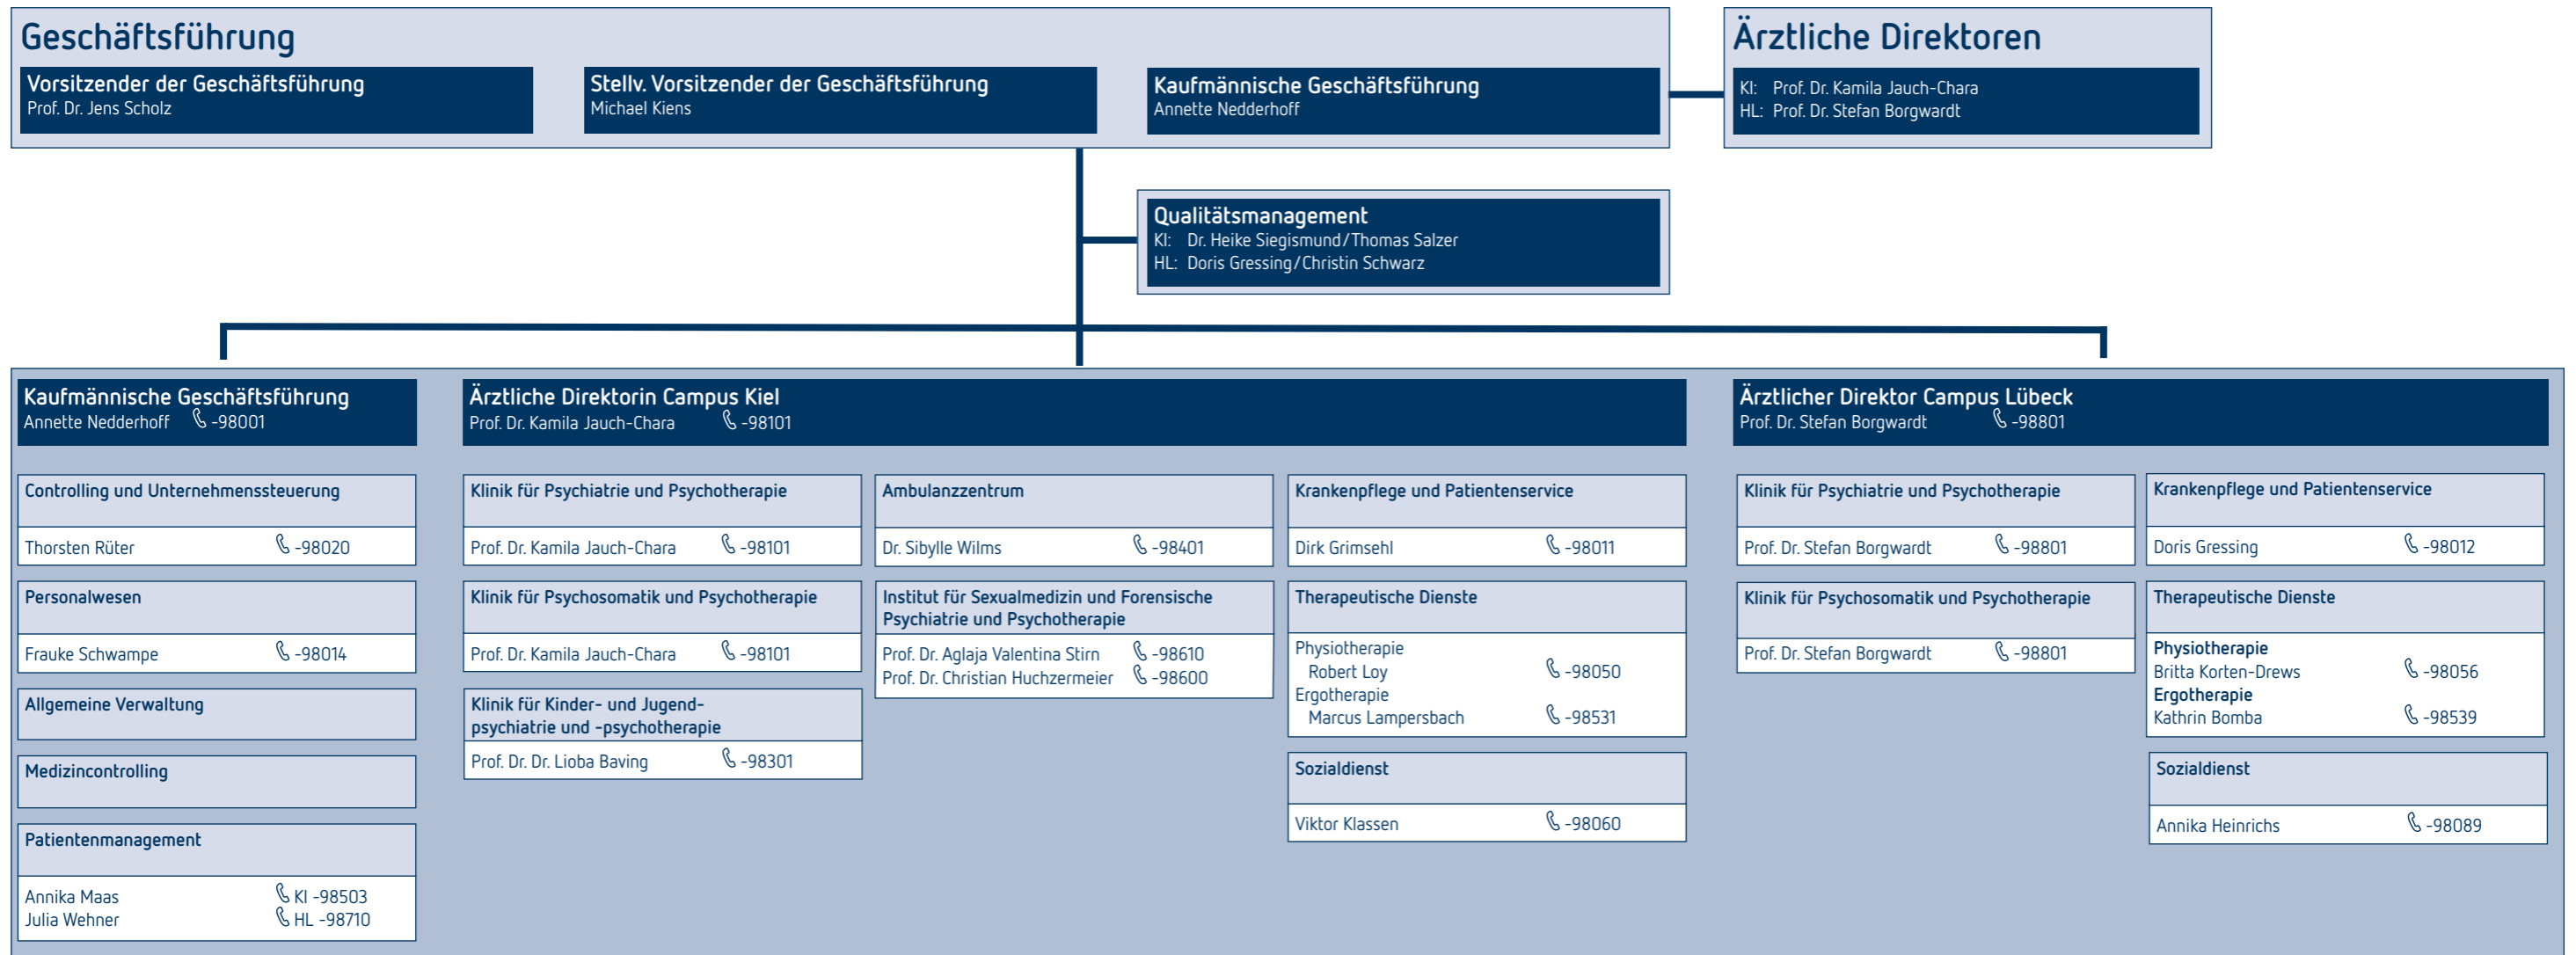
Geschäftsführung

Vorsitzender der Geschäftsführung
Prof. Dr. Jens Scholz

Stellv. Vorsitzender der Geschäftsführung
Michael Kiens

Kaufmännische Geschäftsführung
Annette Nedderhoff

Ärztliche Direktoren
KI: Prof. Dr. Kamila Jauch-Chara
HL: Prof. Dr. Stefan Borgwardt

Qualitätsmanagement
KI: Dr. Heike Siegismund/Thomas Salzer
HL: Doris Gressing/Christin Schwarz

Kaufmännische Geschäftsführung
Annette Nedderhoff -98001

Controlling und Unternehmenssteuerung
Thorsten Rüter -98020

Personalwesen
Frauke Schwampe -98014

Allgemeine Verwaltung

Medizincontrolling

Patientenmanagement
Annika Maas KI -98503
Julia Wehner HL -98710

Ärztliche Direktorin Campus Kiel
Prof. Dr. Kamila Jauch-Chara -98101

Klinik für Psychiatrie und Psychotherapie
Prof. Dr. Kamila Jauch-Chara -98101

Klinik für Psychosomatik und Psychotherapie
Prof. Dr. Kamila Jauch-Chara -98101

Klinik für Kinder- und Jugendpsychiatrie und -psychotherapie
Prof. Dr. Dr. Lioba Baving -98301

Ambulanzzentrum
Dr. Sibylle Wilms -98401

Institut für Sexualmedizin und Forensische Psychiatrie und Psychotherapie
Prof. Dr. Aglaja Valentina Stirn -98610
Prof. Dr. Christian Huchzermeier -98600

Krankenpflege und Patientenservice
Dirk Grimsehl -98011

Therapeutische Dienste
Physiotherapie
Robert Loy -98050
Ergotherapie
Marcus Lampersbach -98531

Sozialdienst
Viktor Klassen -98060

Ärztlicher Direktor Campus Lübeck
Prof. Dr. Stefan Borgwardt -98801

Klinik für Psychiatrie und Psychotherapie
Prof. Dr. Stefan Borgwardt -98801

Klinik für Psychosomatik und Psychotherapie
Prof. Dr. Stefan Borgwardt -98801

Krankenpflege und Patientenservice
Doris Gressing -98012

Therapeutische Dienste
Physiotherapie
Britta Korten-Drews -98056
Ergotherapie
Kathrin Bomba -98539

Sozialdienst
Annika Heinrichs -98089